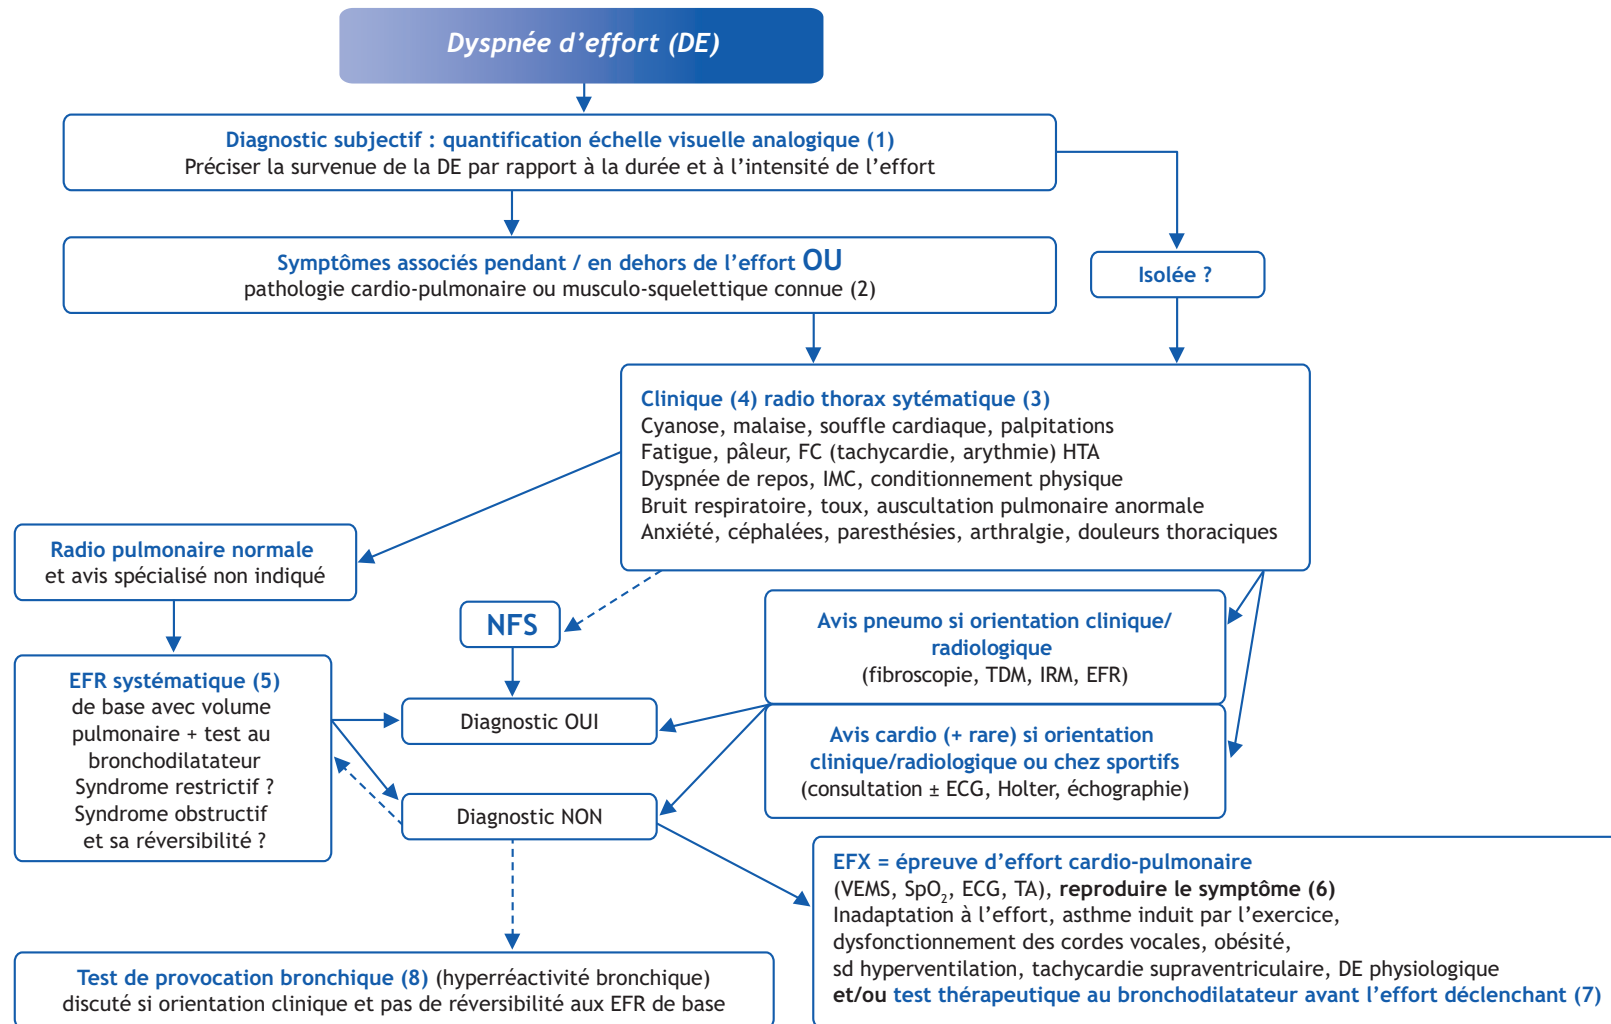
Dyspnée d'effort (DE)

Diagnostic subjectif : quantification échelle visuelle analogique (1)
Préciser la survenue de la DE par rapport à la durée et à l'intensité de l'effort

Symptômes associés pendant / en dehors de l'effort OU
pathologie cardio-pulmonaire ou musculo-squelettique connue (2)

Isolée ?

Clinique (4) radio thorax sytématique (3)
Cyanose, malaise, souffle cardiaque, palpitations
Fatigue, pâleur, FC (tachycardie, arythmie) HTA
Dyspnée de repos, IMC, conditionnement physique
Bruit respiratoire, toux, auscultation pulmonaire anormale
Anxiété, céphalées, paresthésies, arthralgie, douleurs thoraciques

Radio pulmonaire normale
et avis spécialisé non indiqué

NFS

Avis pneumo si orientation clinique/ radiologique
(fibroscopie, TDM, IRM, EFR)

EFR systématique (5)
de base avec volume pulmonaire + test au bronchodilatateur
Syndrome restrictif ?
Syndrome obstructif
et sa réversibilité ?

Diagnostic OUI

Avis cardio (+ rare) si orientation clinique/radiologique ou chez sportifs
(consultation ± ECG, Holter, échographie)

Diagnostic NON

EFX = épreuve d'effort cardio-pulmonaire
(VEMS, $SpO_2$, ECG, TA), reproduire le symptôme (6)
Inadaptation à l'effort, asthme induit par l'exercice, dysfonctionnement des cordes vocales, obésité, sd hyperventilation, tachycardie supraventriculaire, DE physiologique
et/ou test thérapeutique au bronchodilatateur avant l'effort déclenchant (7)

Test de provocation bronchique (8) (hyperréactivité bronchique)
discuté si orientation clinique et pas de réversibilité aux EFR de base